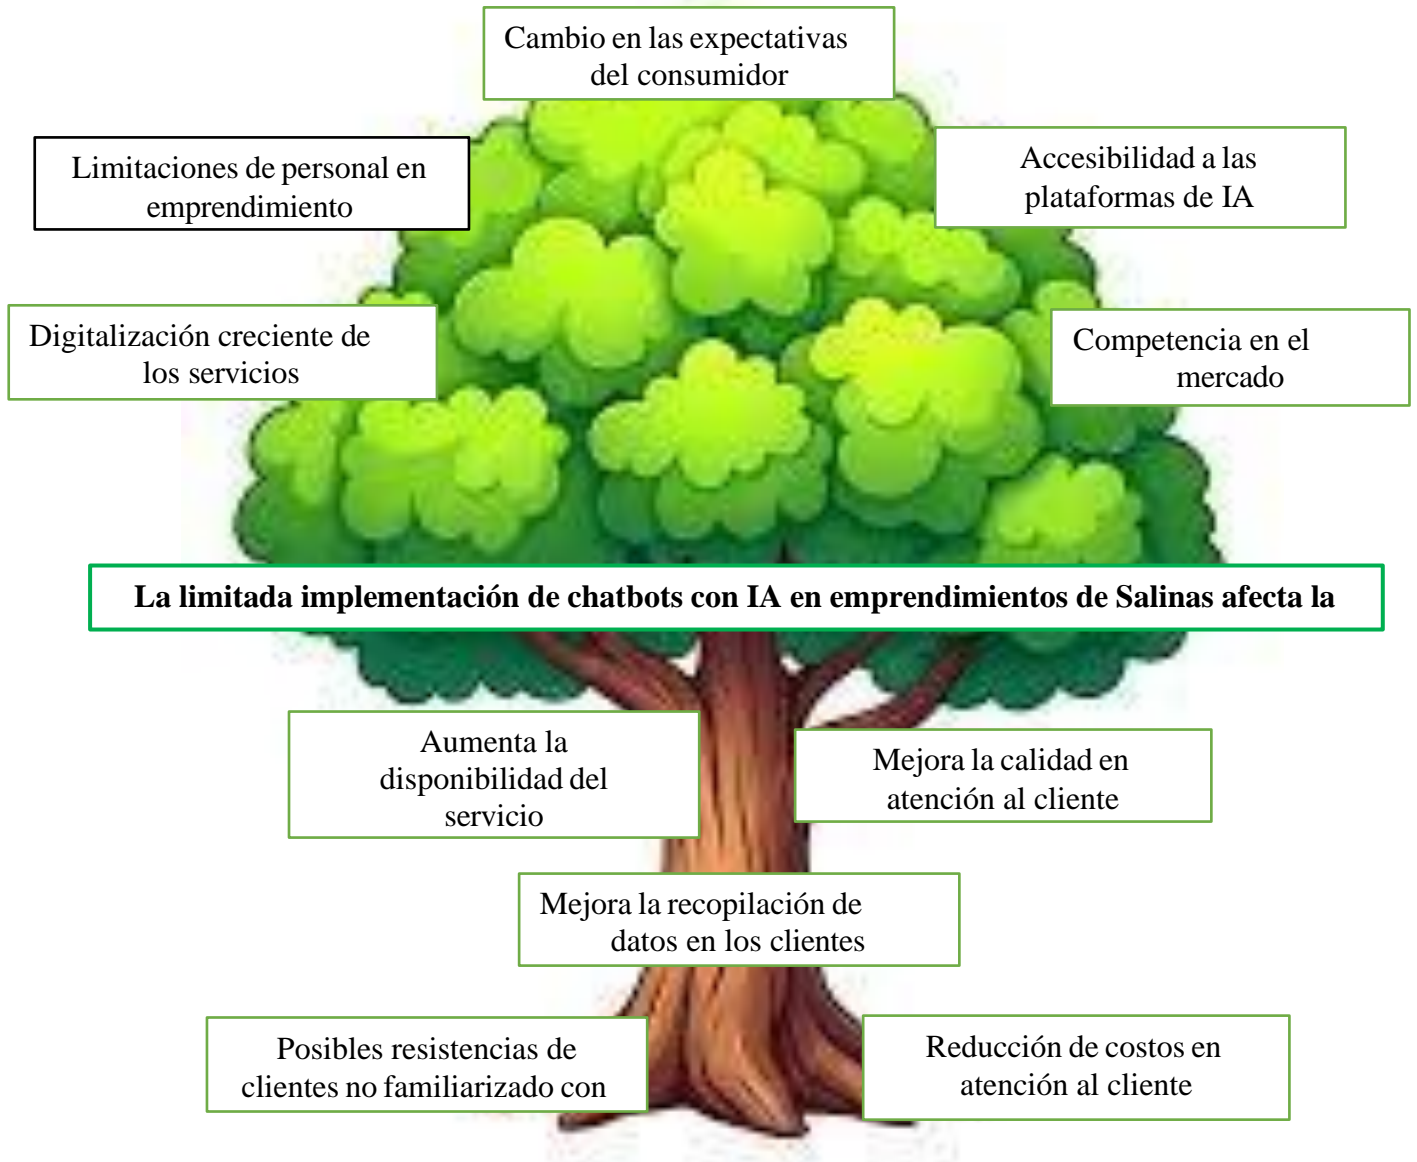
Cambio en las expectativas del consumidor

Limitaciones de personal en emprendimiento

Accesibilidad a las plataformas de IA

Digitalización creciente de los servicios

Competencia en el mercado

**La limitada implementación de chatbots con IA en emprendimientos de Salinas afecta la**

Aumenta la disponibilidad del servicio

Mejora la calidad en atención al cliente

Mejora la recopilación de datos en los clientes

Posibles resistencias de clientes no familiarizado con

Reducción de costos en atención al cliente